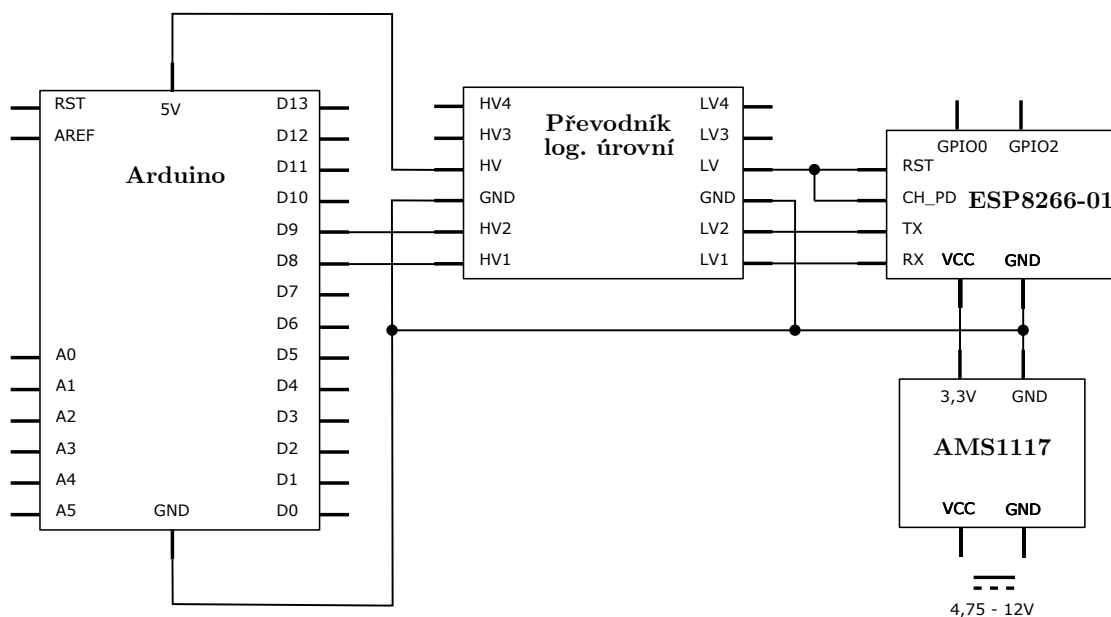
RST
AREF
5V
Arduino
D13
D12
D11
D10
D9
D8
D7
D6
D5
D4
D3
D2
D1
D0
A0
A1
A2
A3
A4
A5
GND

HV4
HV3
HV
GND
HV2
HV1
Převodník log. úrovní
LV4
LV3
LV
GND
LV2
LV1

GPIO0
GPIO2
RST
CH_PD
ESP8266-01
TX
RX
VCC
GND

3,3V
GND
AMS1117
VCC
GND

4,75 - 12V